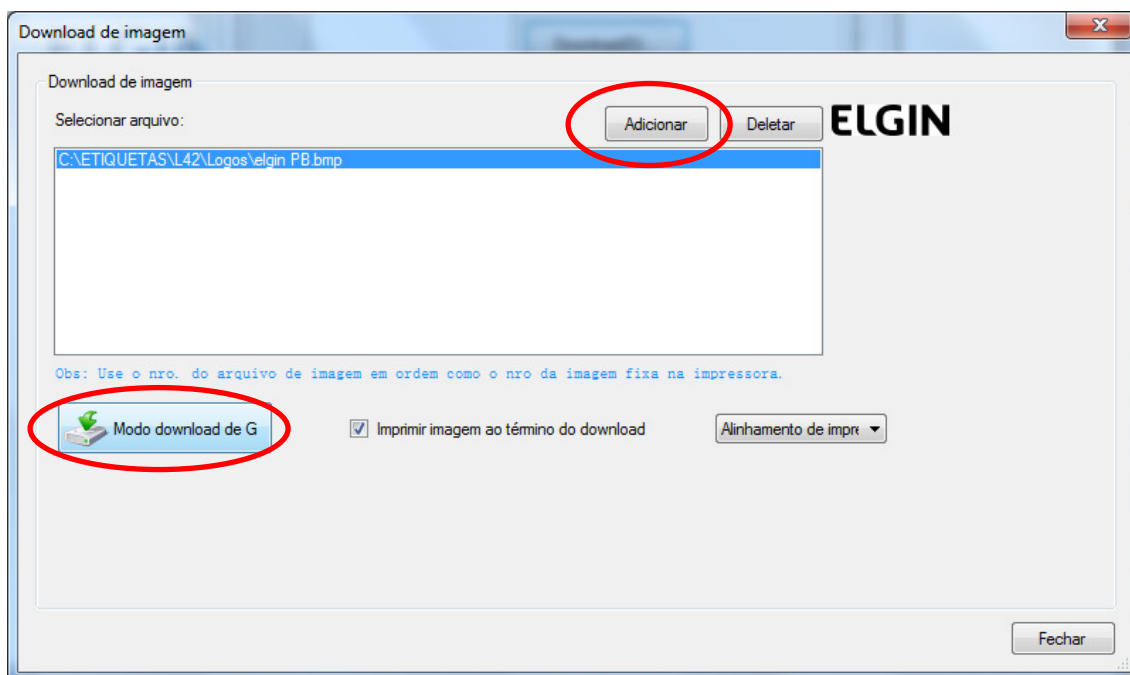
Download de imagem

Download de imagem

Selecionar arquivo:

Adicionar

Deletar

ELGIN

C:\ETIQUETAS\L42\Logos\elgin PB.bmp

Obs: Use o nro. do arquivo de imagem em ordem como o nro da imagem fixa na impressora.

Modo download de G

Imprimir imagem ao término do download

Alinhamento de impre

Fechar